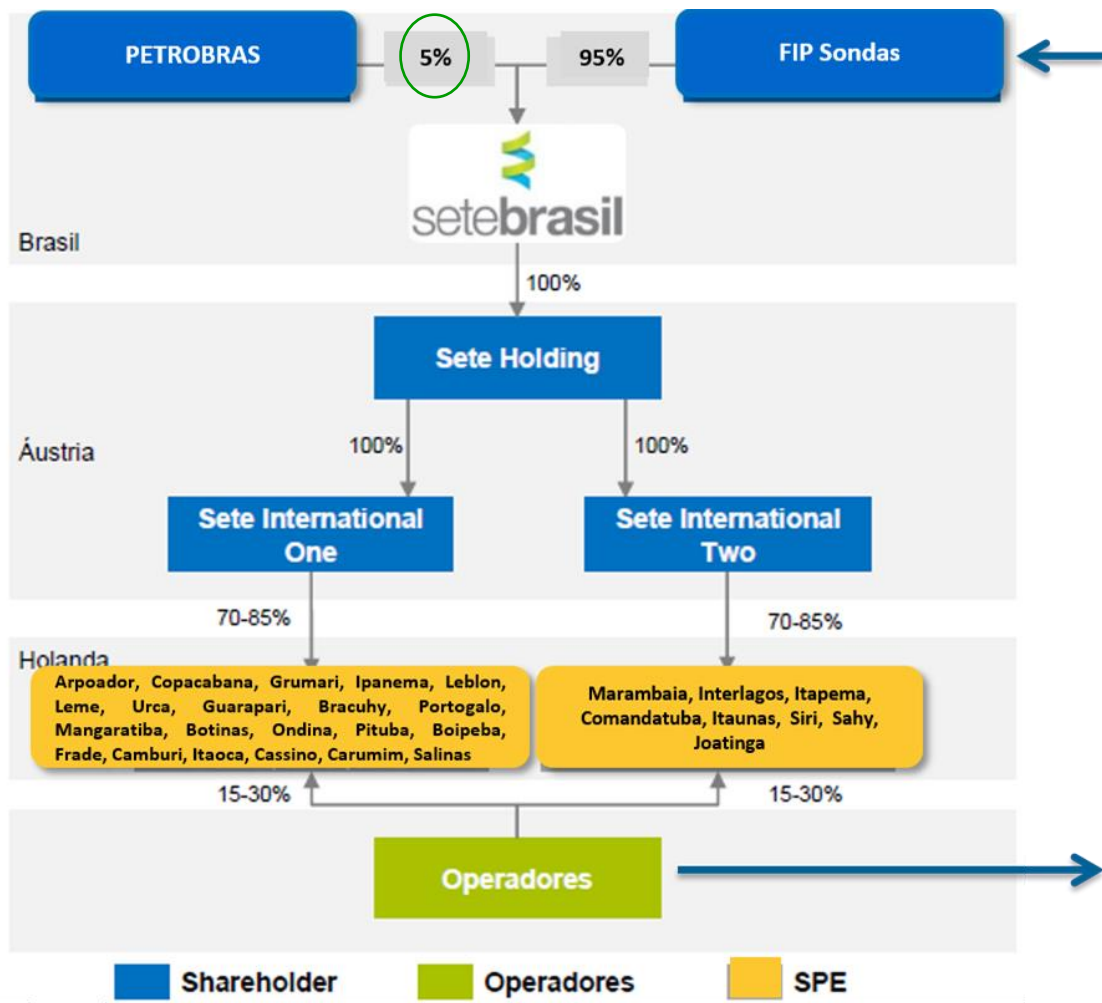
PETROBRAS

5%

95%

FIP Sondas

setebrasil

Brasil

100%

Sete Holding

Áustria

100%

100%

Sete International One

Sete International Two

70-85%

70-85%

Holanda

Arpoador, Copacabana, Grumari, Ipanema, Leblon, Leme, Urca, Guarapari, Bracuhy, Portogalo, Mangaratiba, Botinas, Ondina, Pituba, Boipeba, Frade, Camburi, Itaoca, Cassino, Carumim, Salinas

Marambaia, Interlagos, Itapema, Comandatuba, Itaunas, Siri, Sahy, Joatinga

15-30%

15-30%

Operadores

Shareholder

Operadores

SPE